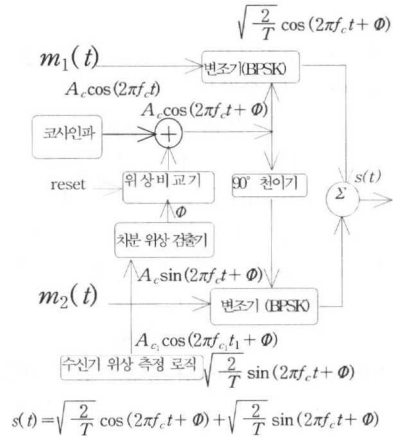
$\sqrt{\frac{2}{T}}\cos(2\pi f_c t+\Phi)$

$m_1(t)$

변조기(BPSK)

$A_c\cos(2\pi f_c t)$

$A_c\cos(2\pi f_c t+\Phi)$

코사인파

$+$

$s(t)$

reset

위상비교기

90° 천이기

$\Sigma$

$\Phi$

차분 위상 검출기

$A_c\sin(2\pi f_c t+\Phi)$

$m_2(t)$

변조기 (BPSK)

$A_c\cos(2\pi f_c t_1+\Phi)$

수신기 위상 측정 로직 $\sqrt{\frac{2}{T}}\sin(2\pi f_c t+\Phi)$

$s(t)=\sqrt{\frac{2}{T}}\cos(2\pi f_c t+\Phi)+\sqrt{\frac{2}{T}}\sin(2\pi f_c t+\Phi)$